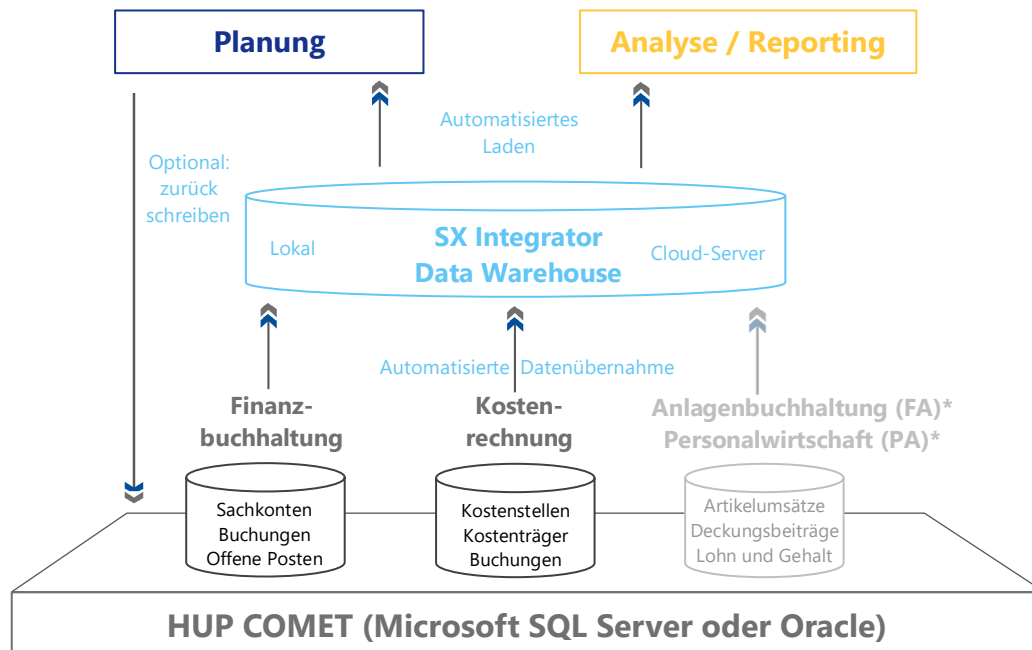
Planung

Analyse / Reporting

Automatisiertes Laden

Optional: zurück schreiben

Lokal

SX Integrator Data Warehouse

Cloud-Server

Automatisierte Datenübernahme

Finanzbuchhaltung

Kostenrechnung

Anlagenbuchhaltung (FA)*
Personalwirtschaft (PA)*

Sachkonten
Buchungen
Offene Posten

Kostenstellen
Kostenträger
Buchungen

Artikelumsätze
Deckungsbeiträge
Lohn und Gehalt

HUP COMET (Microsoft SQL Server oder Oracle)